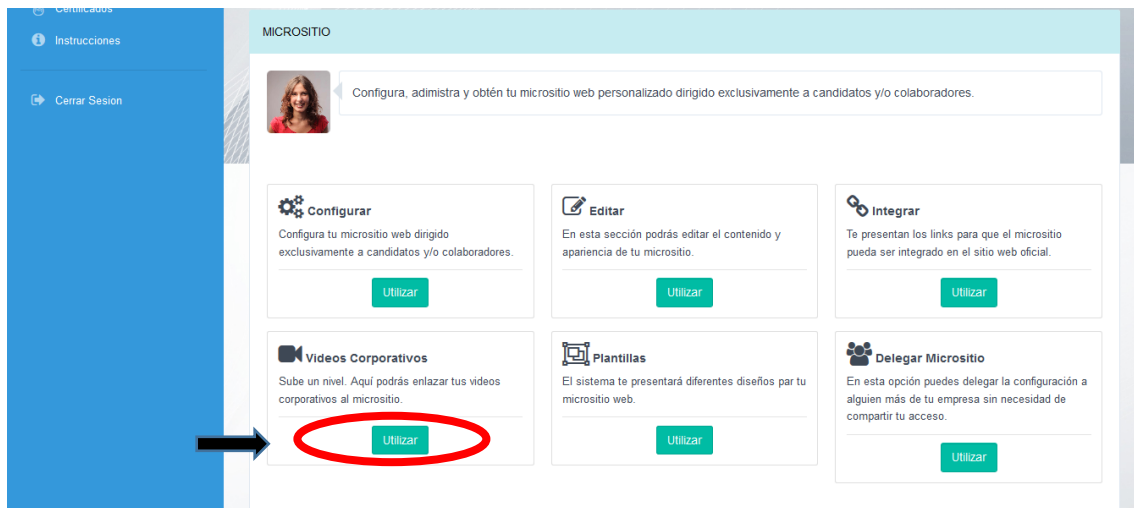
Certificados

Instrucciones

Cerrar Sesion

MICROSITIO

Configura, adimistra y obtén tu micrositio web personalizado dirigido exclusivamente a candidatos y/o colaboradores.

Configurar

Configura tu micrositio web dirigido exclusivamente a candidatos y/o colaboradores.

Utilizar

Editar

En esta sección podrás editar el contenido y apariencia de tu micrositio.

Utilizar

Integrar

Te presentan los links para que el micrositio pueda ser integrado en el sitio web oficial.

Utilizar

Videos Corporativos

Sube un nivel. Aquí podrás enlazar tus videos corporativos al micrositio.

Utilizar

Plantillas

El sistema te presentará diferentes diseños par tu micrositio web.

Utilizar

Delegar Micrositio

En esta opción puedes delegar la configuración a alguien más de tu empresa sin necesidad de compartir tu acceso.

Utilizar